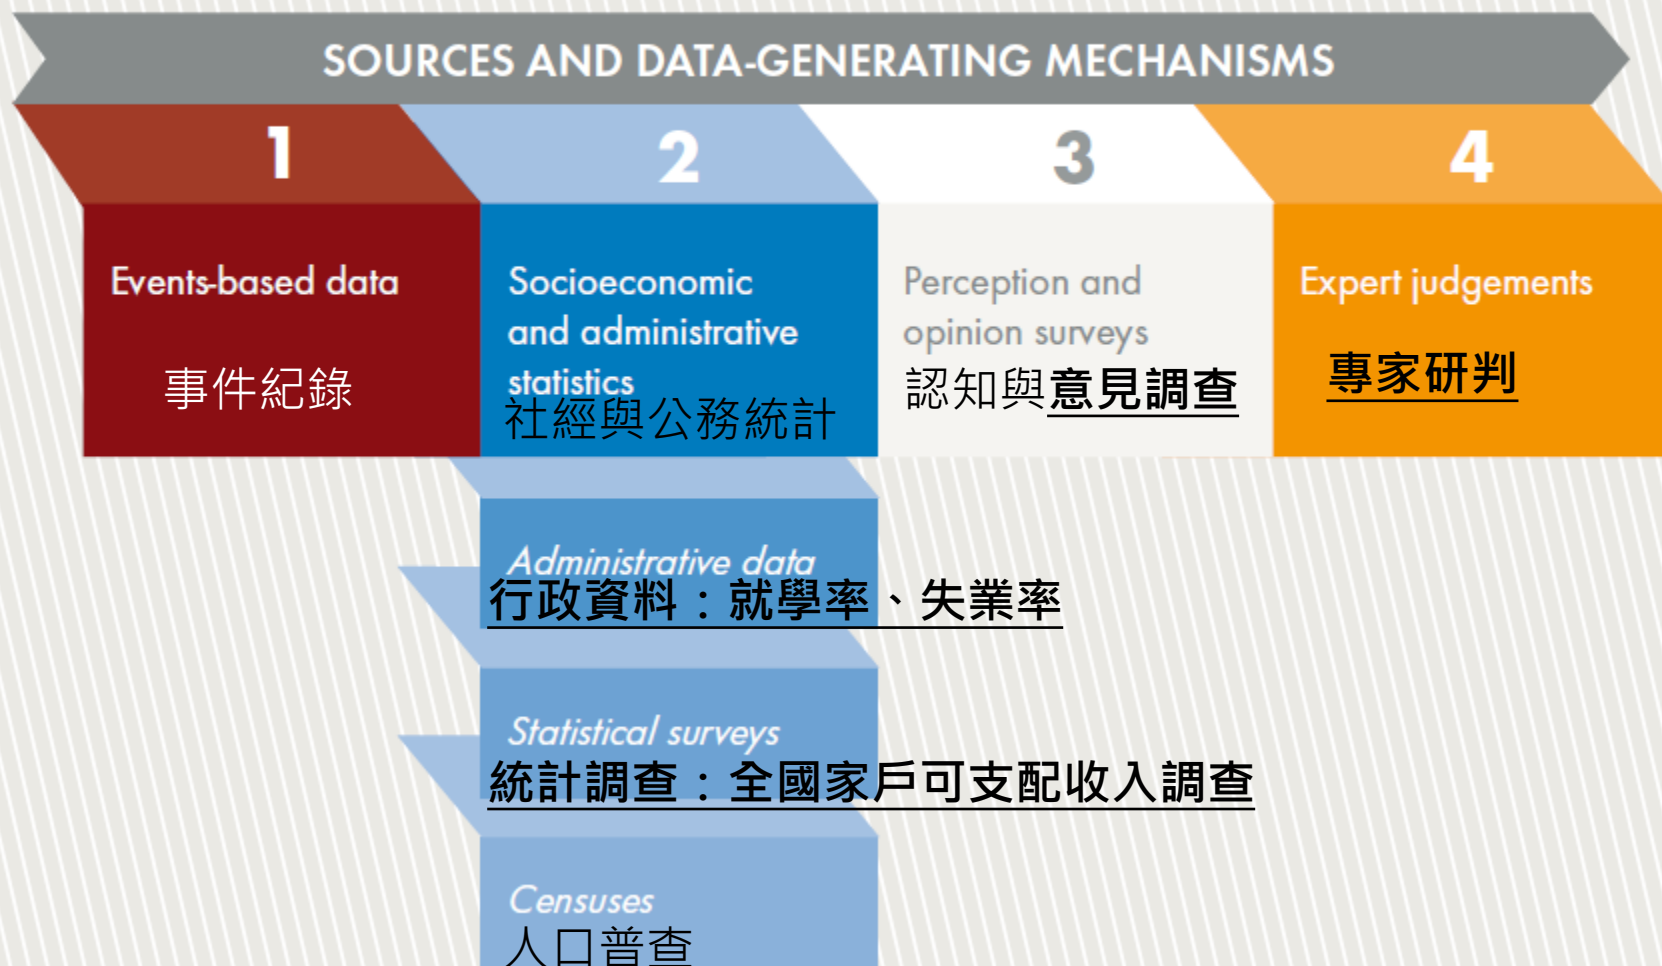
SOURCES AND DATA-GENERATING MECHANISMS

1

Events-based data

事件紀錄

2

Socioeconomic and administrative statistics

社經與公務統計

3

Perception and opinion surveys

認知與意見調查

4

Expert judgements

專家研判

Administrative data

行政資料：就學率、失業率

Statistical surveys

統計調查：全國家戶可支配收入調查

Censuses

人口普查